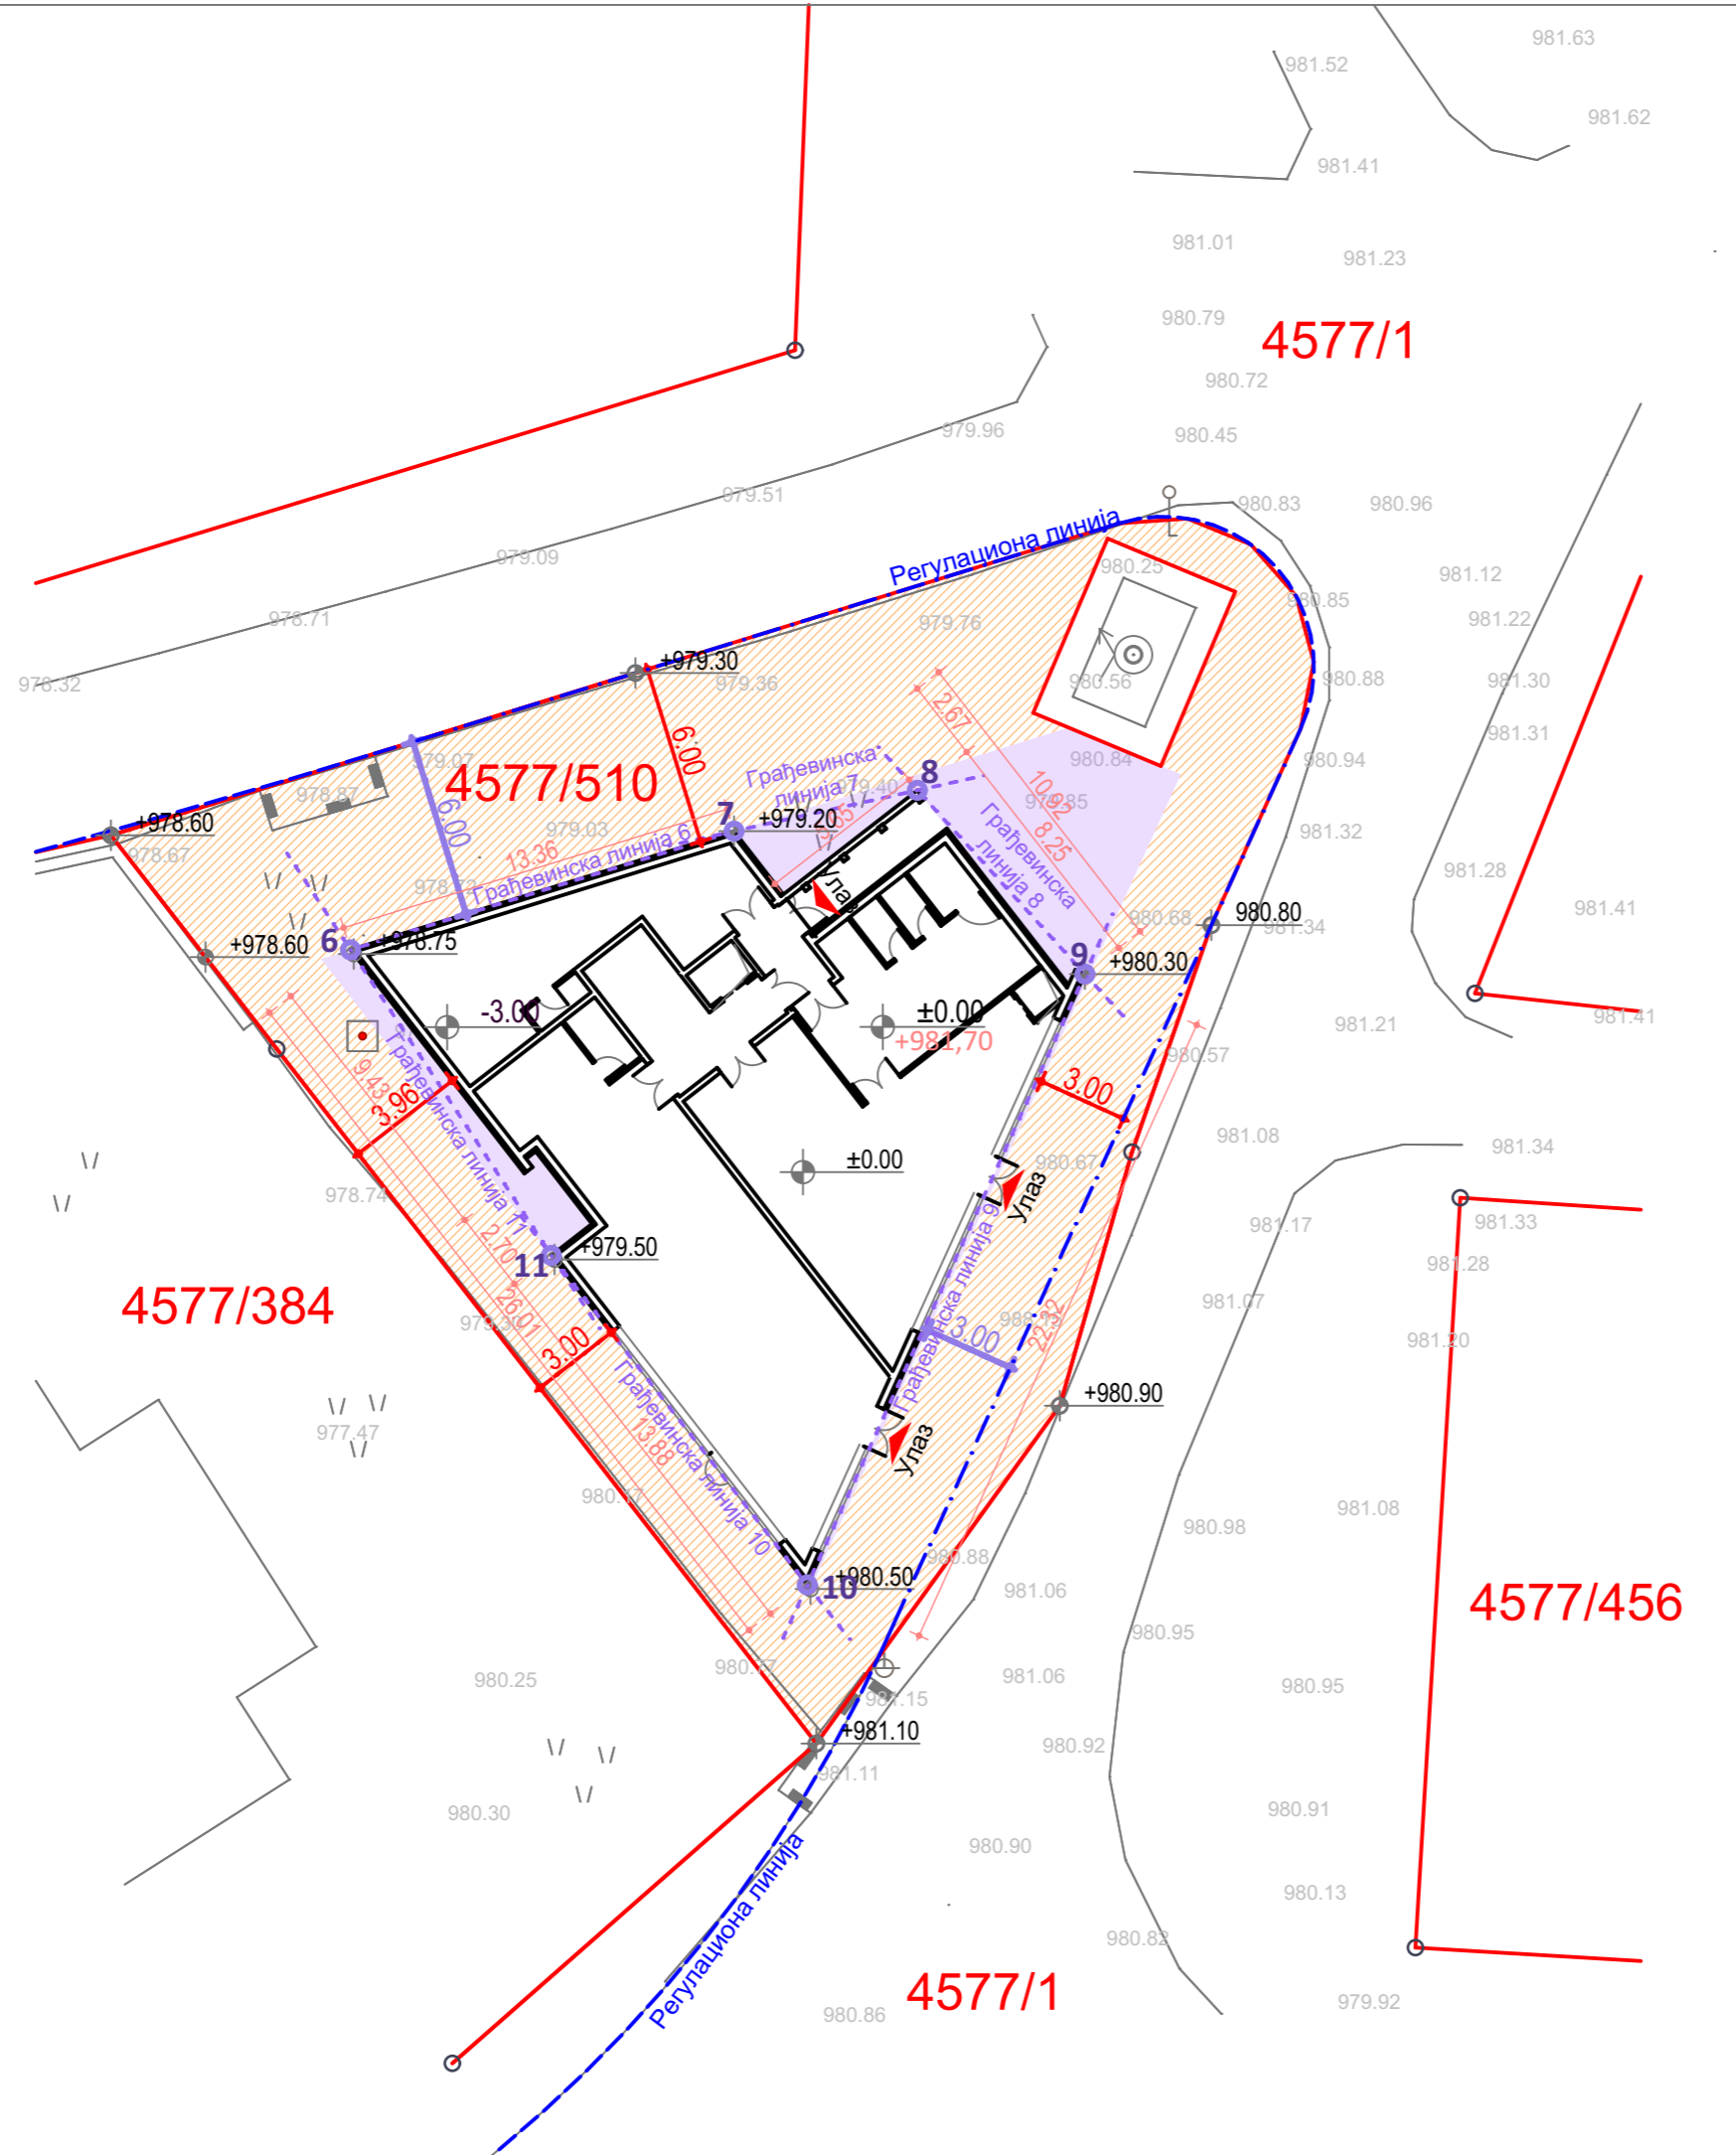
981.63
981.52
981.62
981.41
981.01
981.23
980.79
4577/1
980.72
979.96
980.45
979.51
980.83
980.96
979.09
Регулациона линија
980.25
981.12
980.85
978.71
979.76
981.22
+979.30
979.36
980.56
980.88
981.30
976.32
6.00
2.67
981.31
979.07
4577/510
Грађевинска линија 7
979.40
8
980.84
980.94
978.87
6.00
7
+979.20
10.92
979.85
+978.60
979.03
8.25
981.32
978.67
13.36
Грађевинска линија 6
Грађевинска линија 8
Улаз
981.28
978.73
981.41
980.68
980.80
981.34
+978.60
6
+978.75
9
+980.30
-3.00
±0.00
+981,70
981.21
981.41
9.43
980.57
3.96
Грађевинска линија 11
3.00
981.08
981.34
980.67
±0.00
978.74
Улаз
2.70
981.17
981.33
11
+979.50
Грађевинска линија 9
26.01
981.28
4577/384
979.30
3.00
981.07
3.00
22.32
981.20
+980.90
977.47
Грађевинска линија 10
13.88
Улаз
980.17
981.08
980.98
980.88
10
+980.50
981.06
4577/456
980.95
980.25
980.77
981.06
980.95
981.15
+981.10
980.92
981.11
980.30
980.91
Регулациона линија
980.90
980.13
980.82
4577/1
980.86
979.92